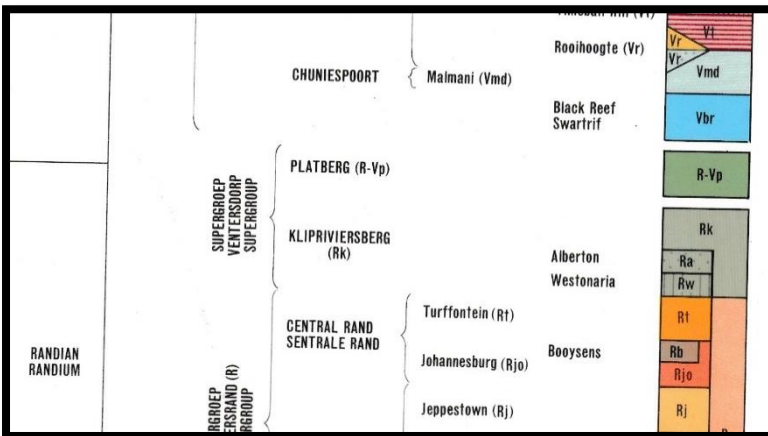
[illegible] (Vt)

Rooihoogte (Vr)

Vt

Vr

Vr

Vmd

CHUNIESPOORT

Malmani (Vmd)

Black Reef
Swartrif

Vbr

PLATBERG (R-Vp)

R-Vp

SUPERGROEP
VENTERSDORP
SUPERGROUP

KLIPRIVIERSBERG
(Rk)

Rk

Alberton

Ra

Westonaria

Rw

RANDIAN
RANDIUM

CENTRAL RAND
SENTRALE RAND

Turffontein (Rt)

Rt

Booysens

Rb

Johannesburg (Rjo)

Rjo

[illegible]RGROEP
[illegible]ERSRAND (R)
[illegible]RGROUP

Jeppestown (Rj)

Rj